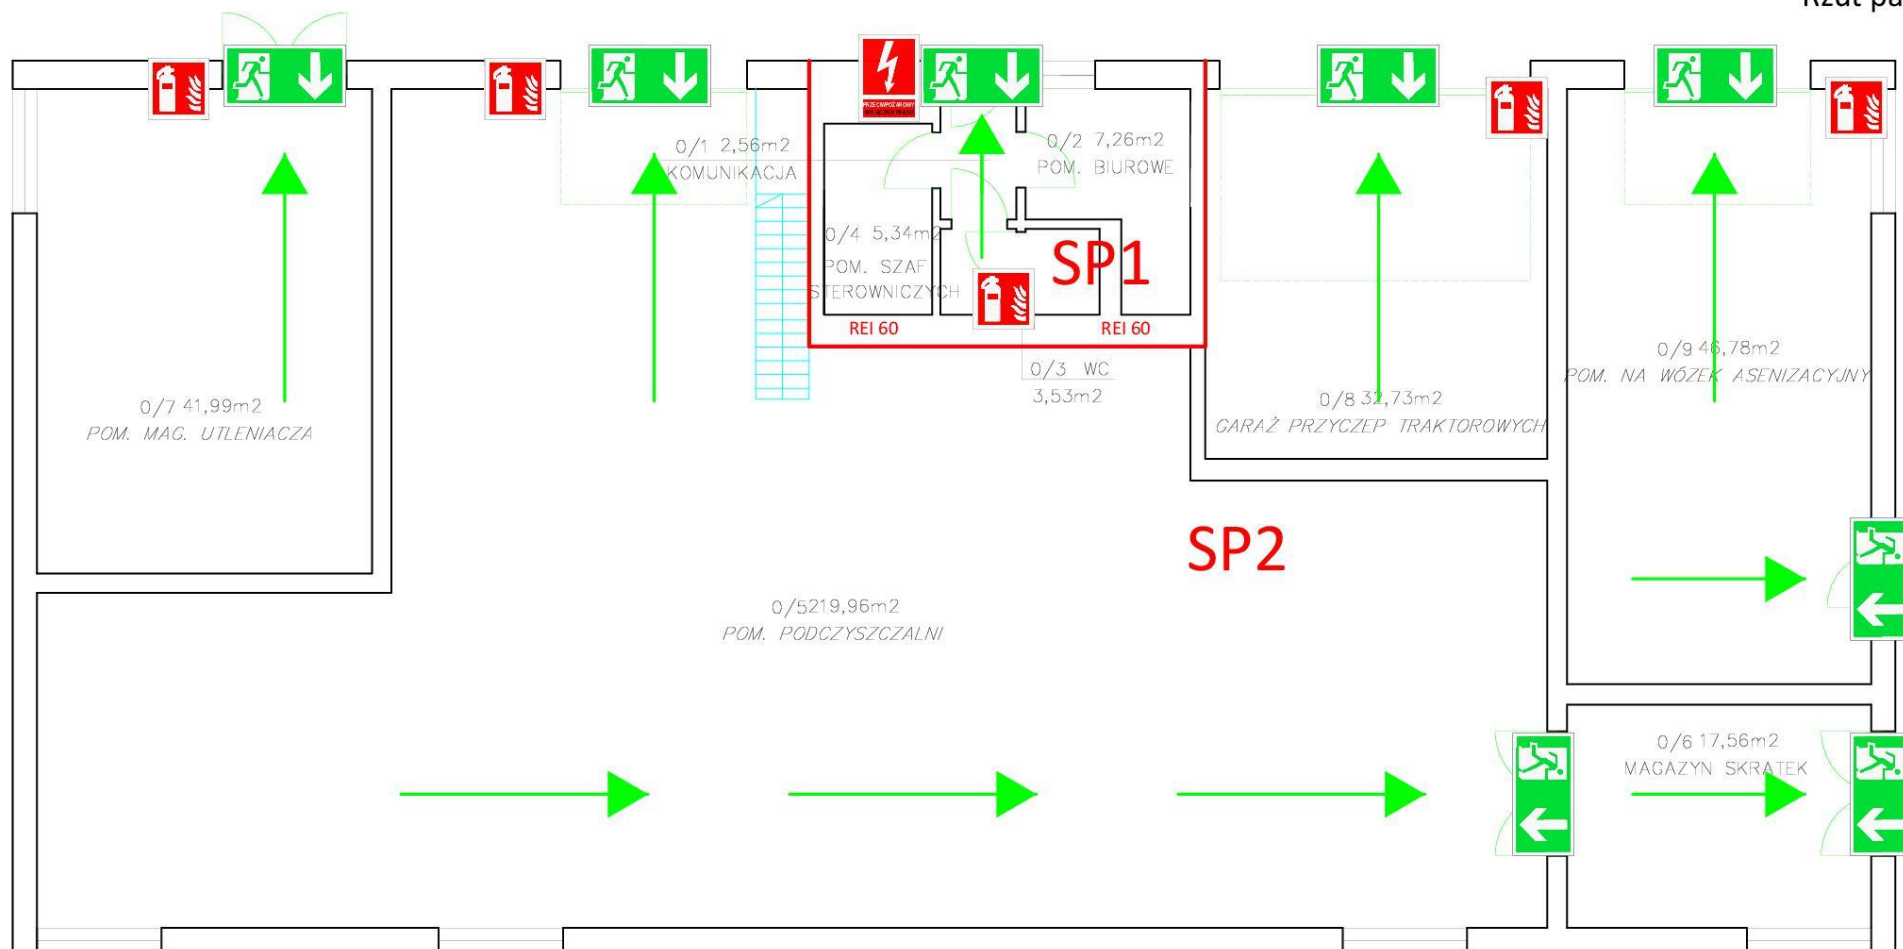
Rzut pa

0/1 2,56m2
KOMUNIKACJA

0/2 7,26m2
POM. BIUROWE

0/4 5,34m2
POM. SZAF
STEROWNICZYCH

SP1

REI 60

REI 60

0/3 WC
3,53m2

0/7 41,99m2
POM. MAG. UTLENIACZA

0/8 32,73m2
GARAŻ PRZYCZEP TRAKTOROWYCH

0/9 46,78m2
POM. NA WÓZEK ASENIZACYJNY

SP2

0/5219,96m2
POM. PODCZYSZCZALNI

0/6 17,56m2
MAGAZYN SKRATEK